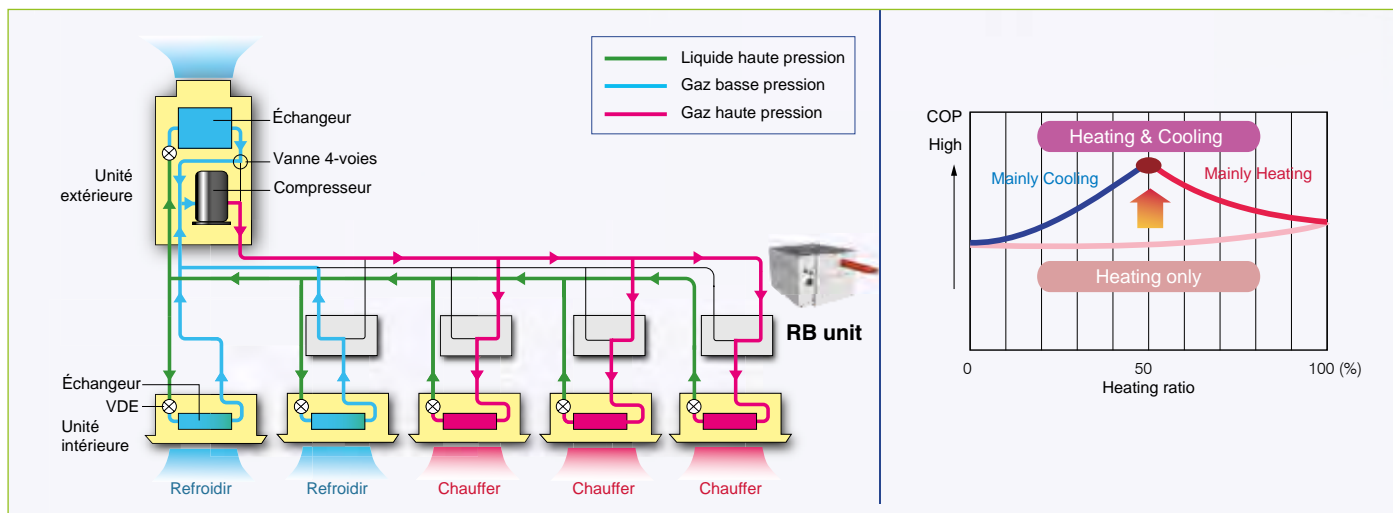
Liquide haute pression
Gaz basse pression
Gaz haute pression

Échangeur
Vanne 4-voies
Compresseur
Unité extérieure

RB unit

Échangeur
VDE
Unité intérieure

Refroidir
Refroidir
Chauffer
Chauffer
Chauffer

COP
High
Heating & Cooling
Mainly Cooling
Mainly Heating
Heating only
0
50
100 (%)
Heating ratio